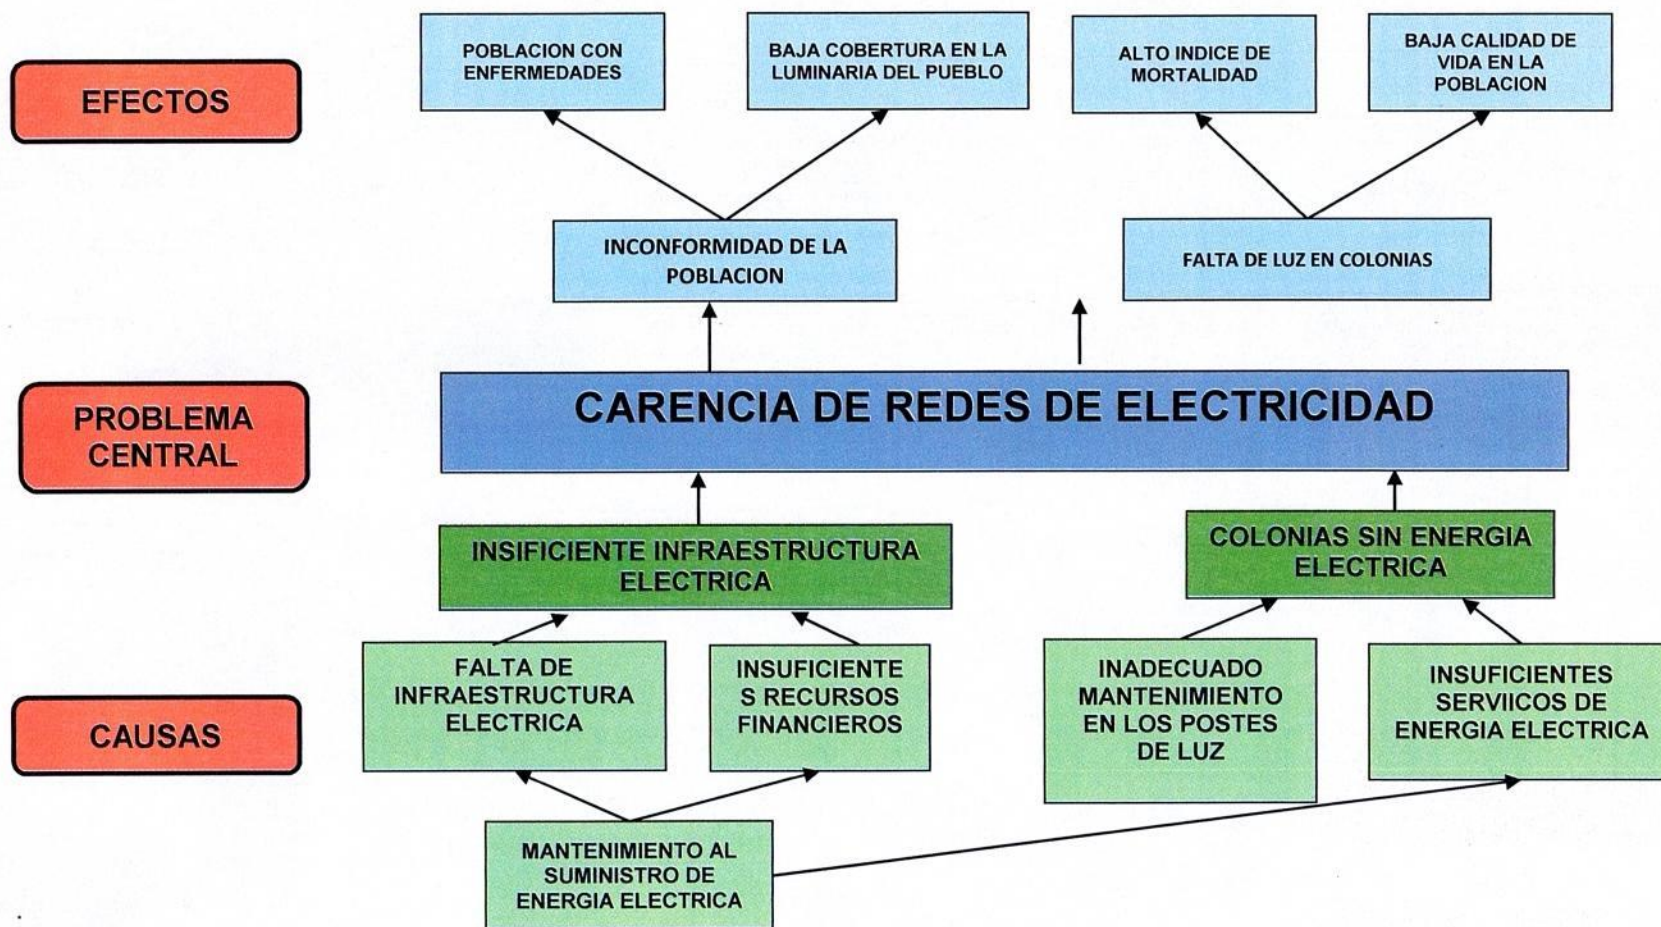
EFECTOS

POBLACION CON ENFERMEDADES

BAJA COBERTURA EN LA LUMINARIA DEL PUEBLO

ALTO INDICE DE MORTALIDAD

BAJA CALIDAD DE VIDA EN LA POBLACION

INCONFORMIDAD DE LA POBLACION

FALTA DE LUZ EN COLONIAS

PROBLEMA CENTRAL

CARENCIA DE REDES DE ELECTRICIDAD

INSIFICIENTE INFRAESTRUCTURA ELECTRICA

COLONIAS SIN ENERGIA ELECTRICA

CAUSAS

FALTA DE INFRAESTRUCTURA ELECTRICA

INSUFICIENTES RECURSOS FINANCIEROS

INADECUADO MANTENIMIENTO EN LOS POSTES DE LUZ

INSUFICIENTES SERVIICOS DE ENERGIA ELECTRICA

MANTENIMIENTO AL SUMINISTRO DE ENERGIA ELECTRICA